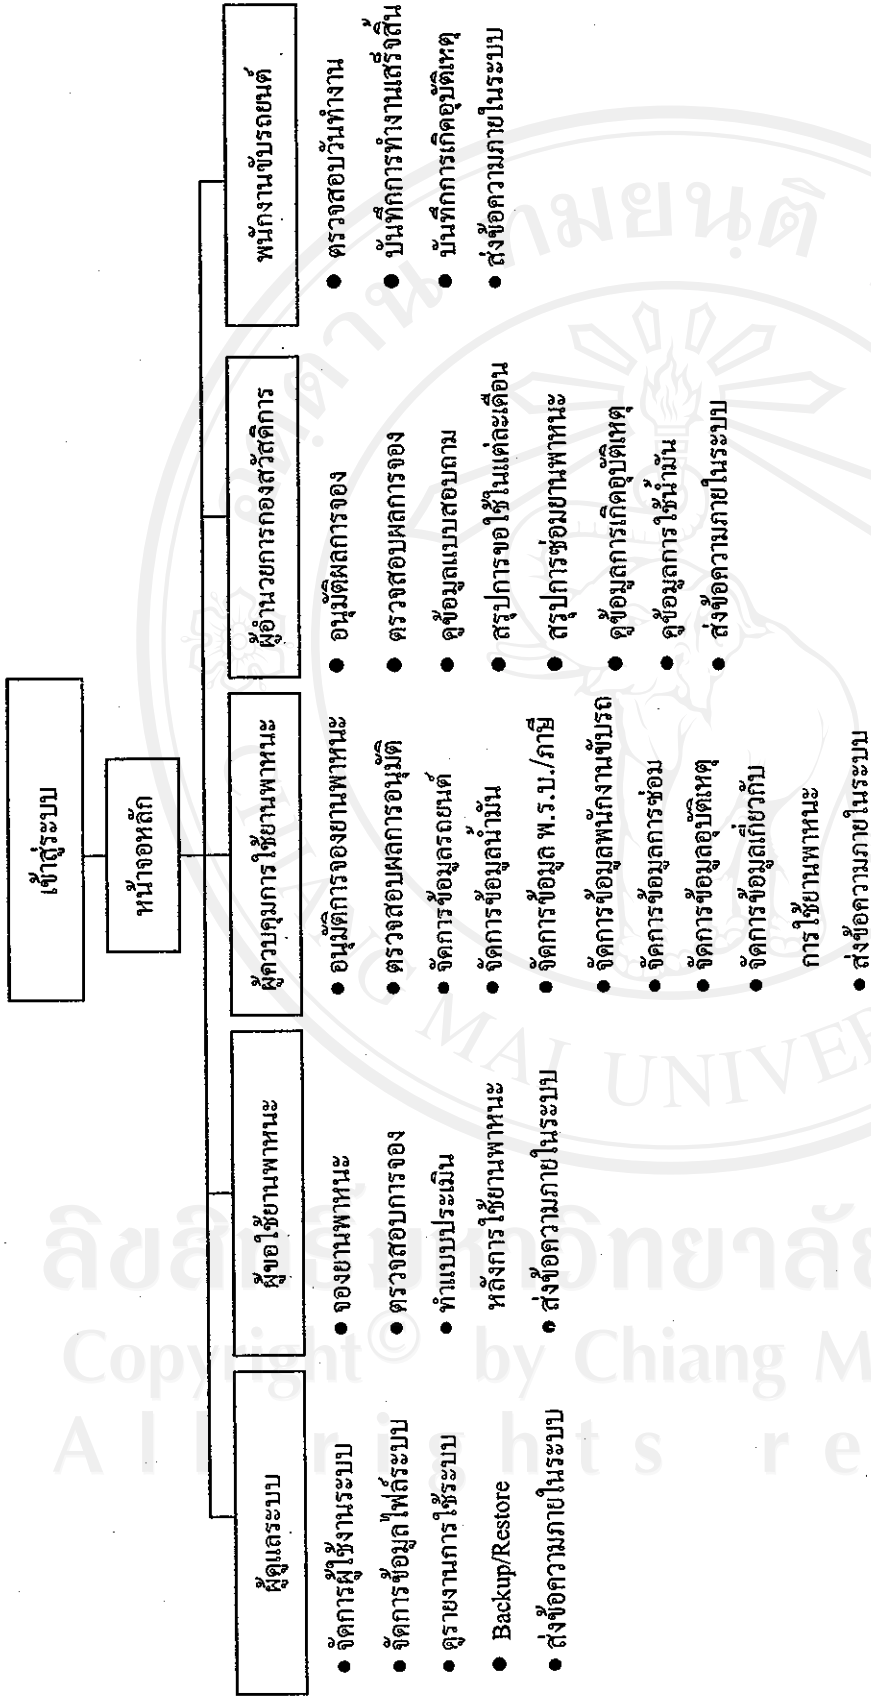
เข้าสู่ระบบ

หน้าจอหลัก

ผู้ดูแลระบบ
● จัดการผู้ใช้งานระบบ
● จัดการข้อมูลไฟล์ระบบ
● ดูรายงานการใช้ระบบ
● Backup/Restore
● ส่งข้อความภายในระบบ

ผู้ขอใช้ยานพาหนะ
● จองยานพาหนะ
● ตรวจสอบการจอง
● ทำแบบประเมินหลังการใช้ยานพาหนะ
● ส่งข้อความภายในระบบ

ผู้ควบคุมการใช้ยานพาหนะ
● อนุมัติการจองยานพาหนะ
● ตรวจสอบผลการอนุมัติ
● จัดการข้อมูลรถยนต์
● จัดการข้อมูลน้ำมัน
● จัดการข้อมูล พ.ร.บ./ภาษี
● จัดการข้อมูลพนักงานขับรถ
● จัดการข้อมูลการซ่อม
● จัดการข้อมูลอุบัติเหตุ
● จัดการข้อมูลเกี่ยวกับการใช้ยานพาหนะ
● ส่งข้อความภายในระบบ

ผู้อำนวยการกองสวัสดิการ
● อนุมัติผลการจอง
● ตรวจสอบผลการจอง
● ดูข้อมูลแบบสอบถาม
● สรุปการขอใช้ในแต่ละเดือน
● สรุปการซ่อมยานพาหนะ
● ดูข้อมูลการเกิดอุบัติเหตุ
● ดูข้อมูลการใช้น้ำมัน
● ส่งข้อความภายในระบบ

พนักงานขับรถยนต์
● ตรวจสอบวันทำงาน
● บันทึกการทำงานเสร็จสิ้น
● บันทึกการเกิดอุบัติเหตุ
● ส่งข้อความภายในระบบ

ลิขสิทธิ์มหาวิทยาลัย
Copyright© by Chiang M
A l l r i g h t s r e